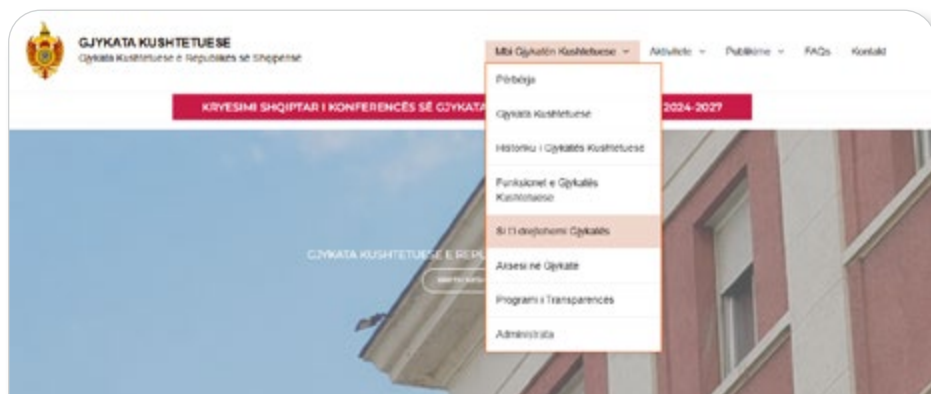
GJYKATA KUSHTETUESE
Gjykata Kushtetuese e Republikës së Shqipërisë

Mbi Gjykatën Kushtetuese ⌄ Aktivitete ⌄ Publikime ⌄ FAQs Kontakt

KRYESIMI SHQIPTAR I KONFERENCËS SË GJYKATA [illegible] 2024-2027

Përbërja
Gjykata Kushtetuese
Historiku i Gjykatës Kushtetuese
Funksionet e Gjykatës Kushtetuese
Si t'i drejtohemi Gjykatës
Aksesi në Gjykatë
Programi i Transparencës
Administrata

GJYKATA KUSHTETUESE E REPU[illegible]
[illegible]